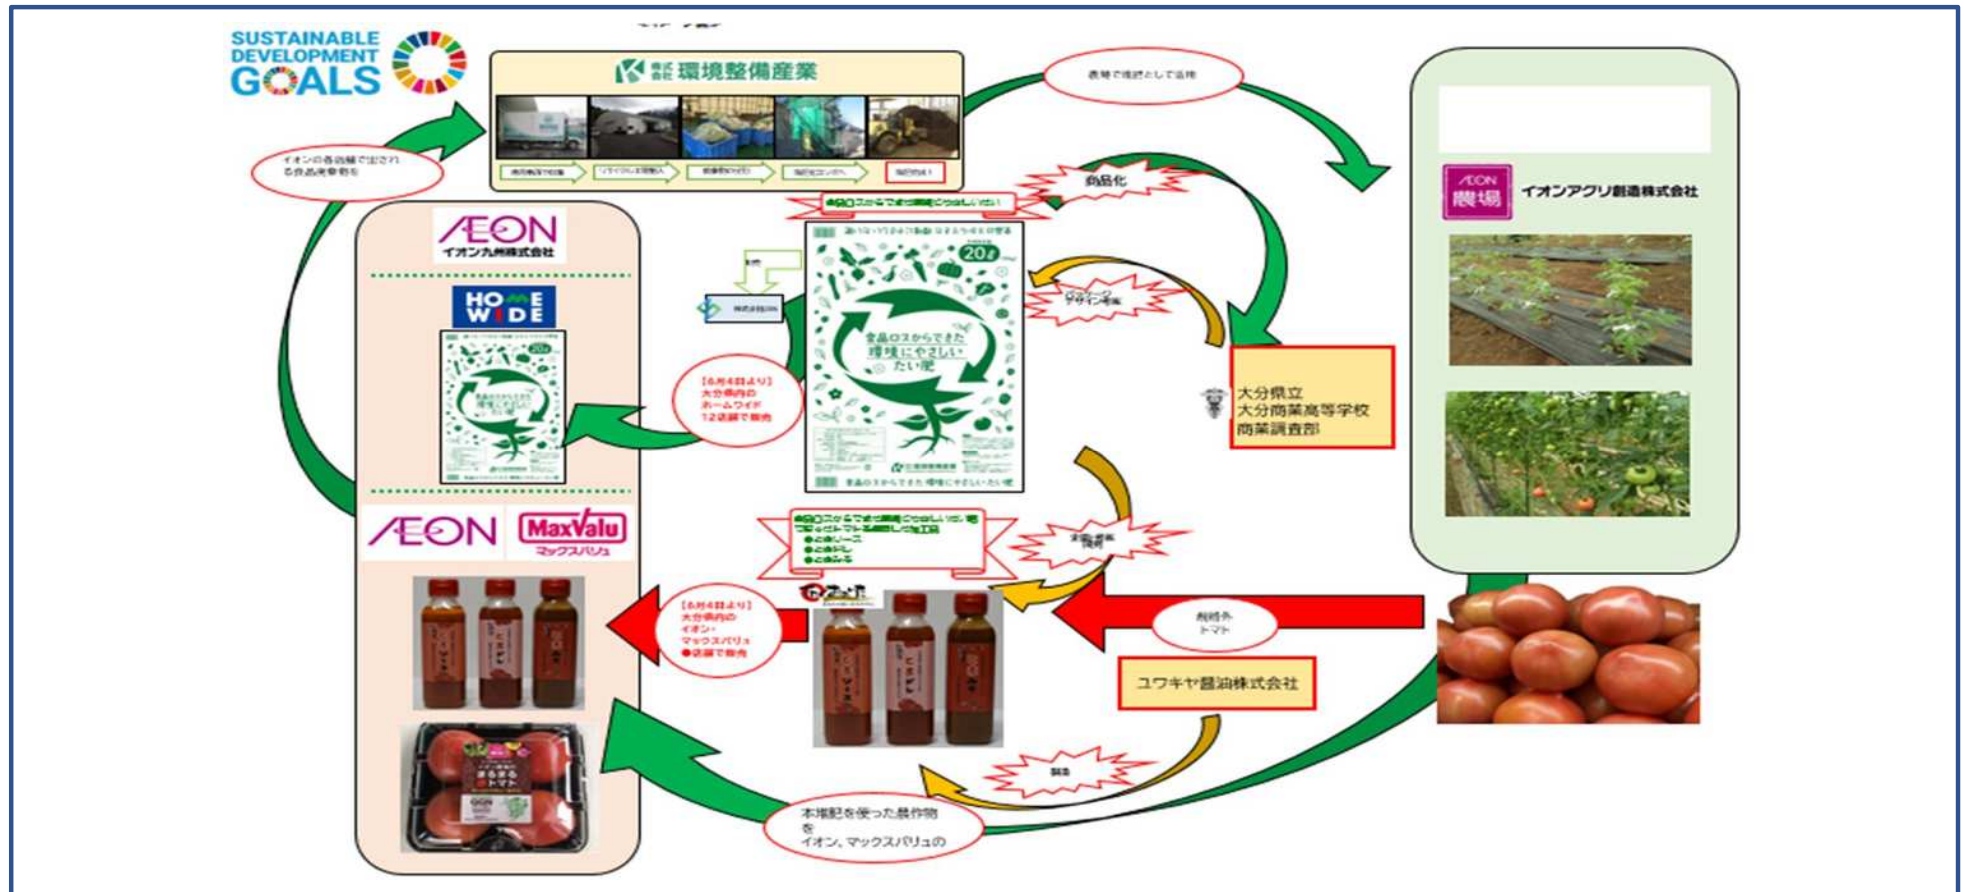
SUSTAINABLE DEVELOPMENT GOALS

株式会社 環境整備産業

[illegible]

イオンの各店舗で排出される食品廃棄物を

商品化

AEON イオン九州株式会社

HOME WIDE

食品ロスからできた環境にやさしいたい肥

20ℓ

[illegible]

【6月4日より】大分県内のホームワイド12店舗で販売

大分県立 大分商業高等学校 商業調査部

AEON 農場 イオンアグリ創造株式会社

AEON MaxValu マックスバリュ

【6月4日より】大分県内のイオン・マックスバリュ●店舗で販売

規格外トマト

ユワキヤ醤油株式会社

製造

本堆肥を使った農作物をイオン、マックスバリュの